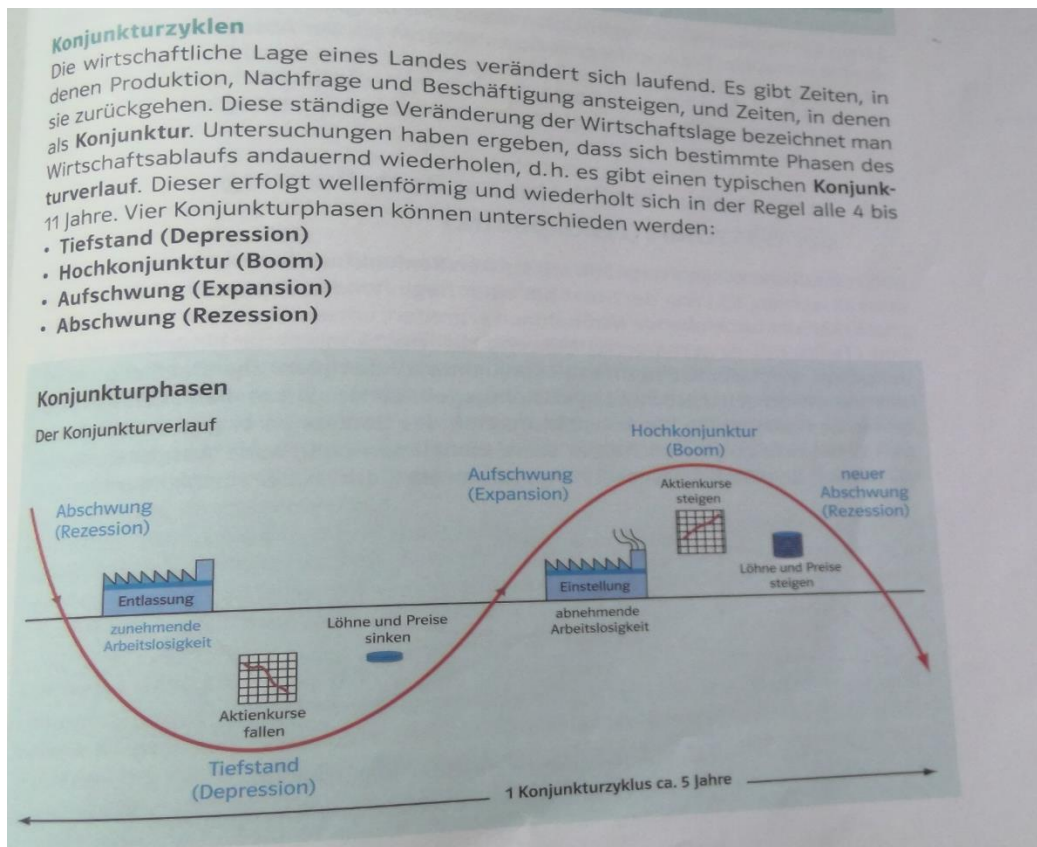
Konjunkturzyklen

Die wirtschaftliche Lage eines Landes verändert sich laufend. Es gibt Zeiten, in denen Produktion, Nachfrage und Beschäftigung ansteigen, und Zeiten, in denen sie zurückgehen. Diese ständige Veränderung der Wirtschaftslage bezeichnet man als **Konjunktur**. Untersuchungen haben ergeben, dass sich bestimmte Phasen des Wirtschaftsablaufs andauernd wiederholen, d.h. es gibt einen typischen **Konjunkturverlauf**. Dieser erfolgt wellenförmig und wiederholt sich in der Regel alle 4 bis 11 Jahre. Vier Konjunkturphasen können unterschieden werden:

- **Tiefstand (Depression)**
- **Hochkonjunktur (Boom)**
- **Aufschwung (Expansion)**
- **Abschwung (Rezession)**

Konjunkturphasen

Der Konjunkturverlauf

Abschwung (Rezession)

Entlassung

zunehmende Arbeitslosigkeit

Aktienkurse fallen

Löhne und Preise sinken

Tiefstand (Depression)

Aufschwung (Expansion)

Einstellung

abnehmende Arbeitslosigkeit

Hochkonjunktur (Boom)

Aktienkurse steigen

Löhne und Preise steigen

neuer Abschwung (Rezession)

1 Konjunkturzyklus ca. 5 Jahre